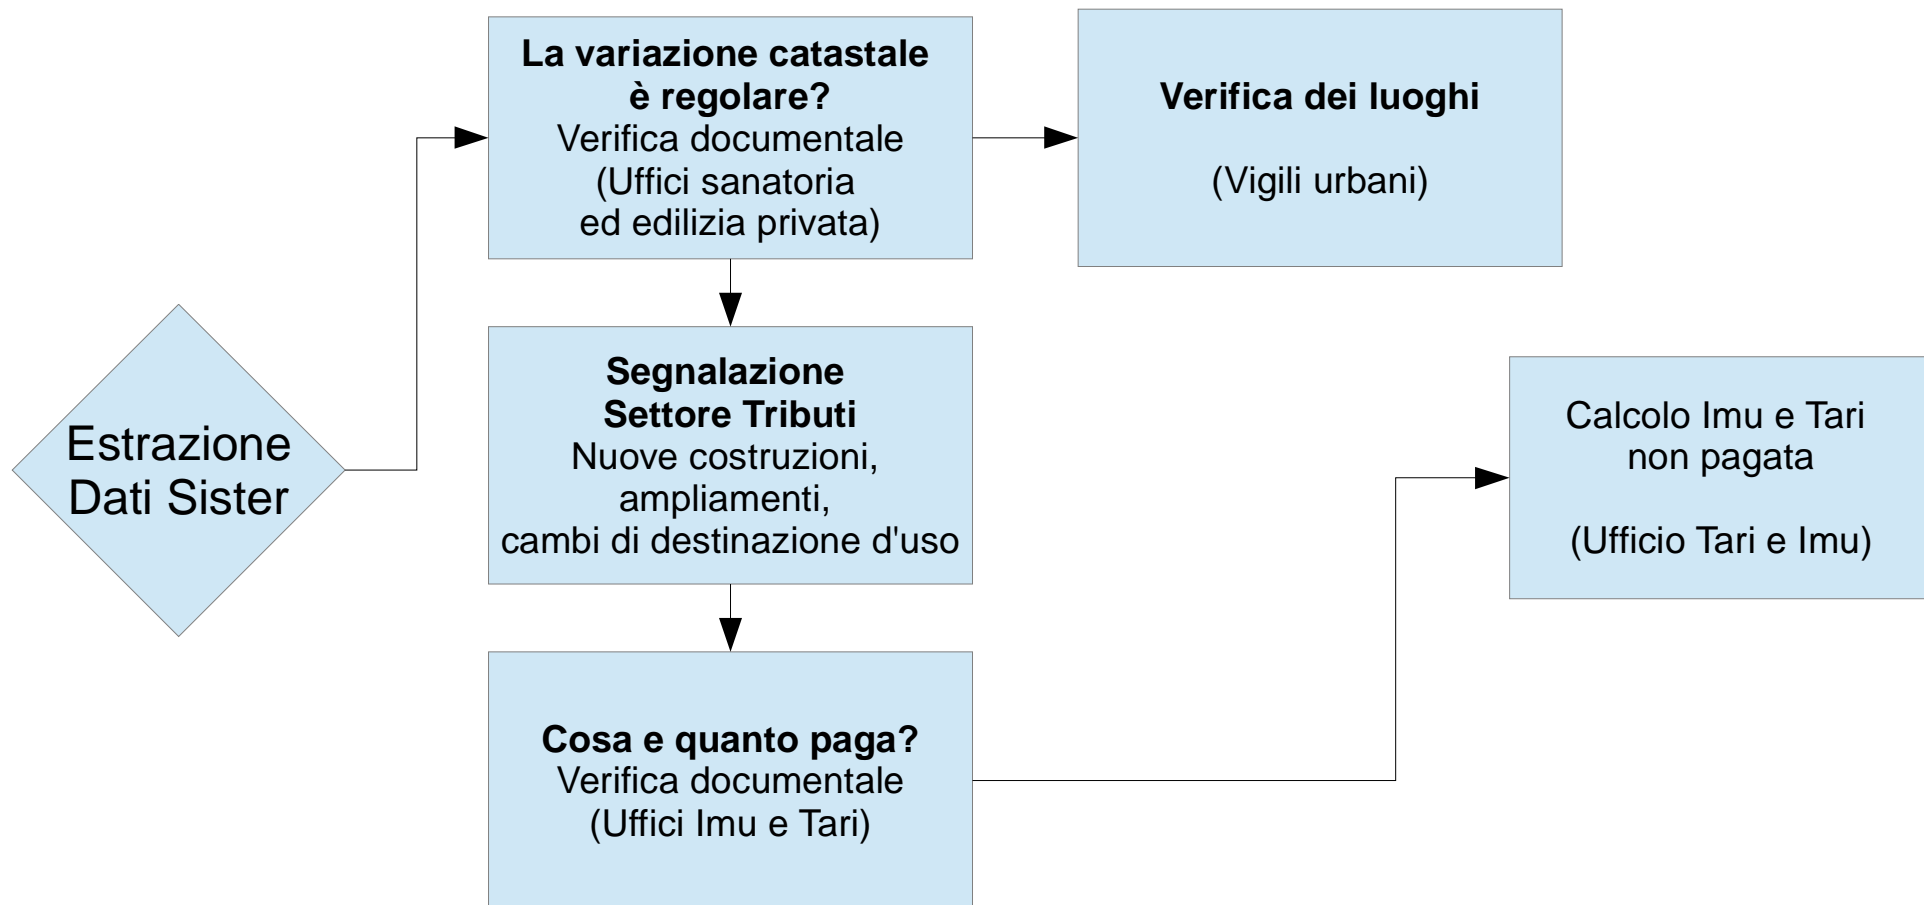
Estrazione Dati Sister

**La variazione catastale è regolare?**
Verifica documentale
(Uffici sanatoria ed edilizia privata)

**Verifica dei luoghi**

(Vigili urbani)

**Segnalazione Settore Tributi**
Nuove costruzioni, ampliamenti, cambi di destinazione d'uso

**Cosa e quanto paga?**
Verifica documentale
(Uffici Imu e Tari)

Calcolo Imu e Tari non pagata

(Ufficio Tari e Imu)